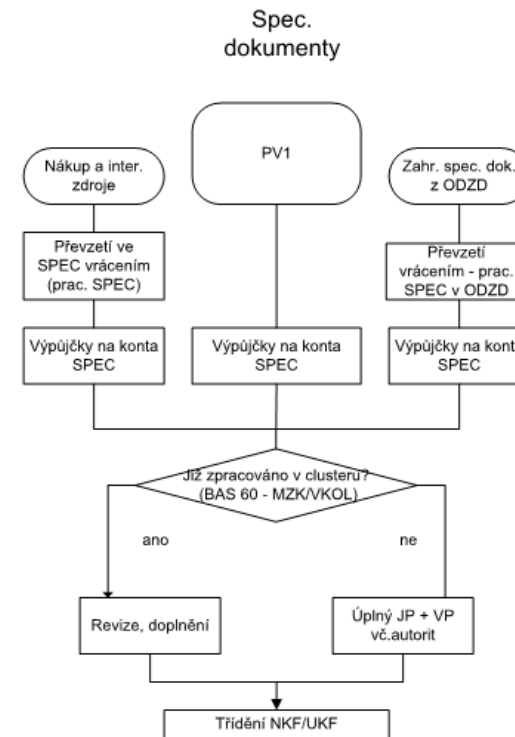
Spec. dokumenty

Nákup a inter. zdroje

PV1

Zahr. spec. dok. z ODZD

Převzetí ve SPEC vrácením (prac. SPEC)

Převzetí vrácením - prac. SPEC v ODZD

Výpůjčky na konta SPEC

Výpůjčky na konta SPEC

Výpůjčky na kont SPEC

Již zpracováno v clusteru? (BAS 60 - MZK/VKOL)

ano

ne

Revize, doplnění

Úplný JP + VP vč.autorit

Třídění NKF/UKF